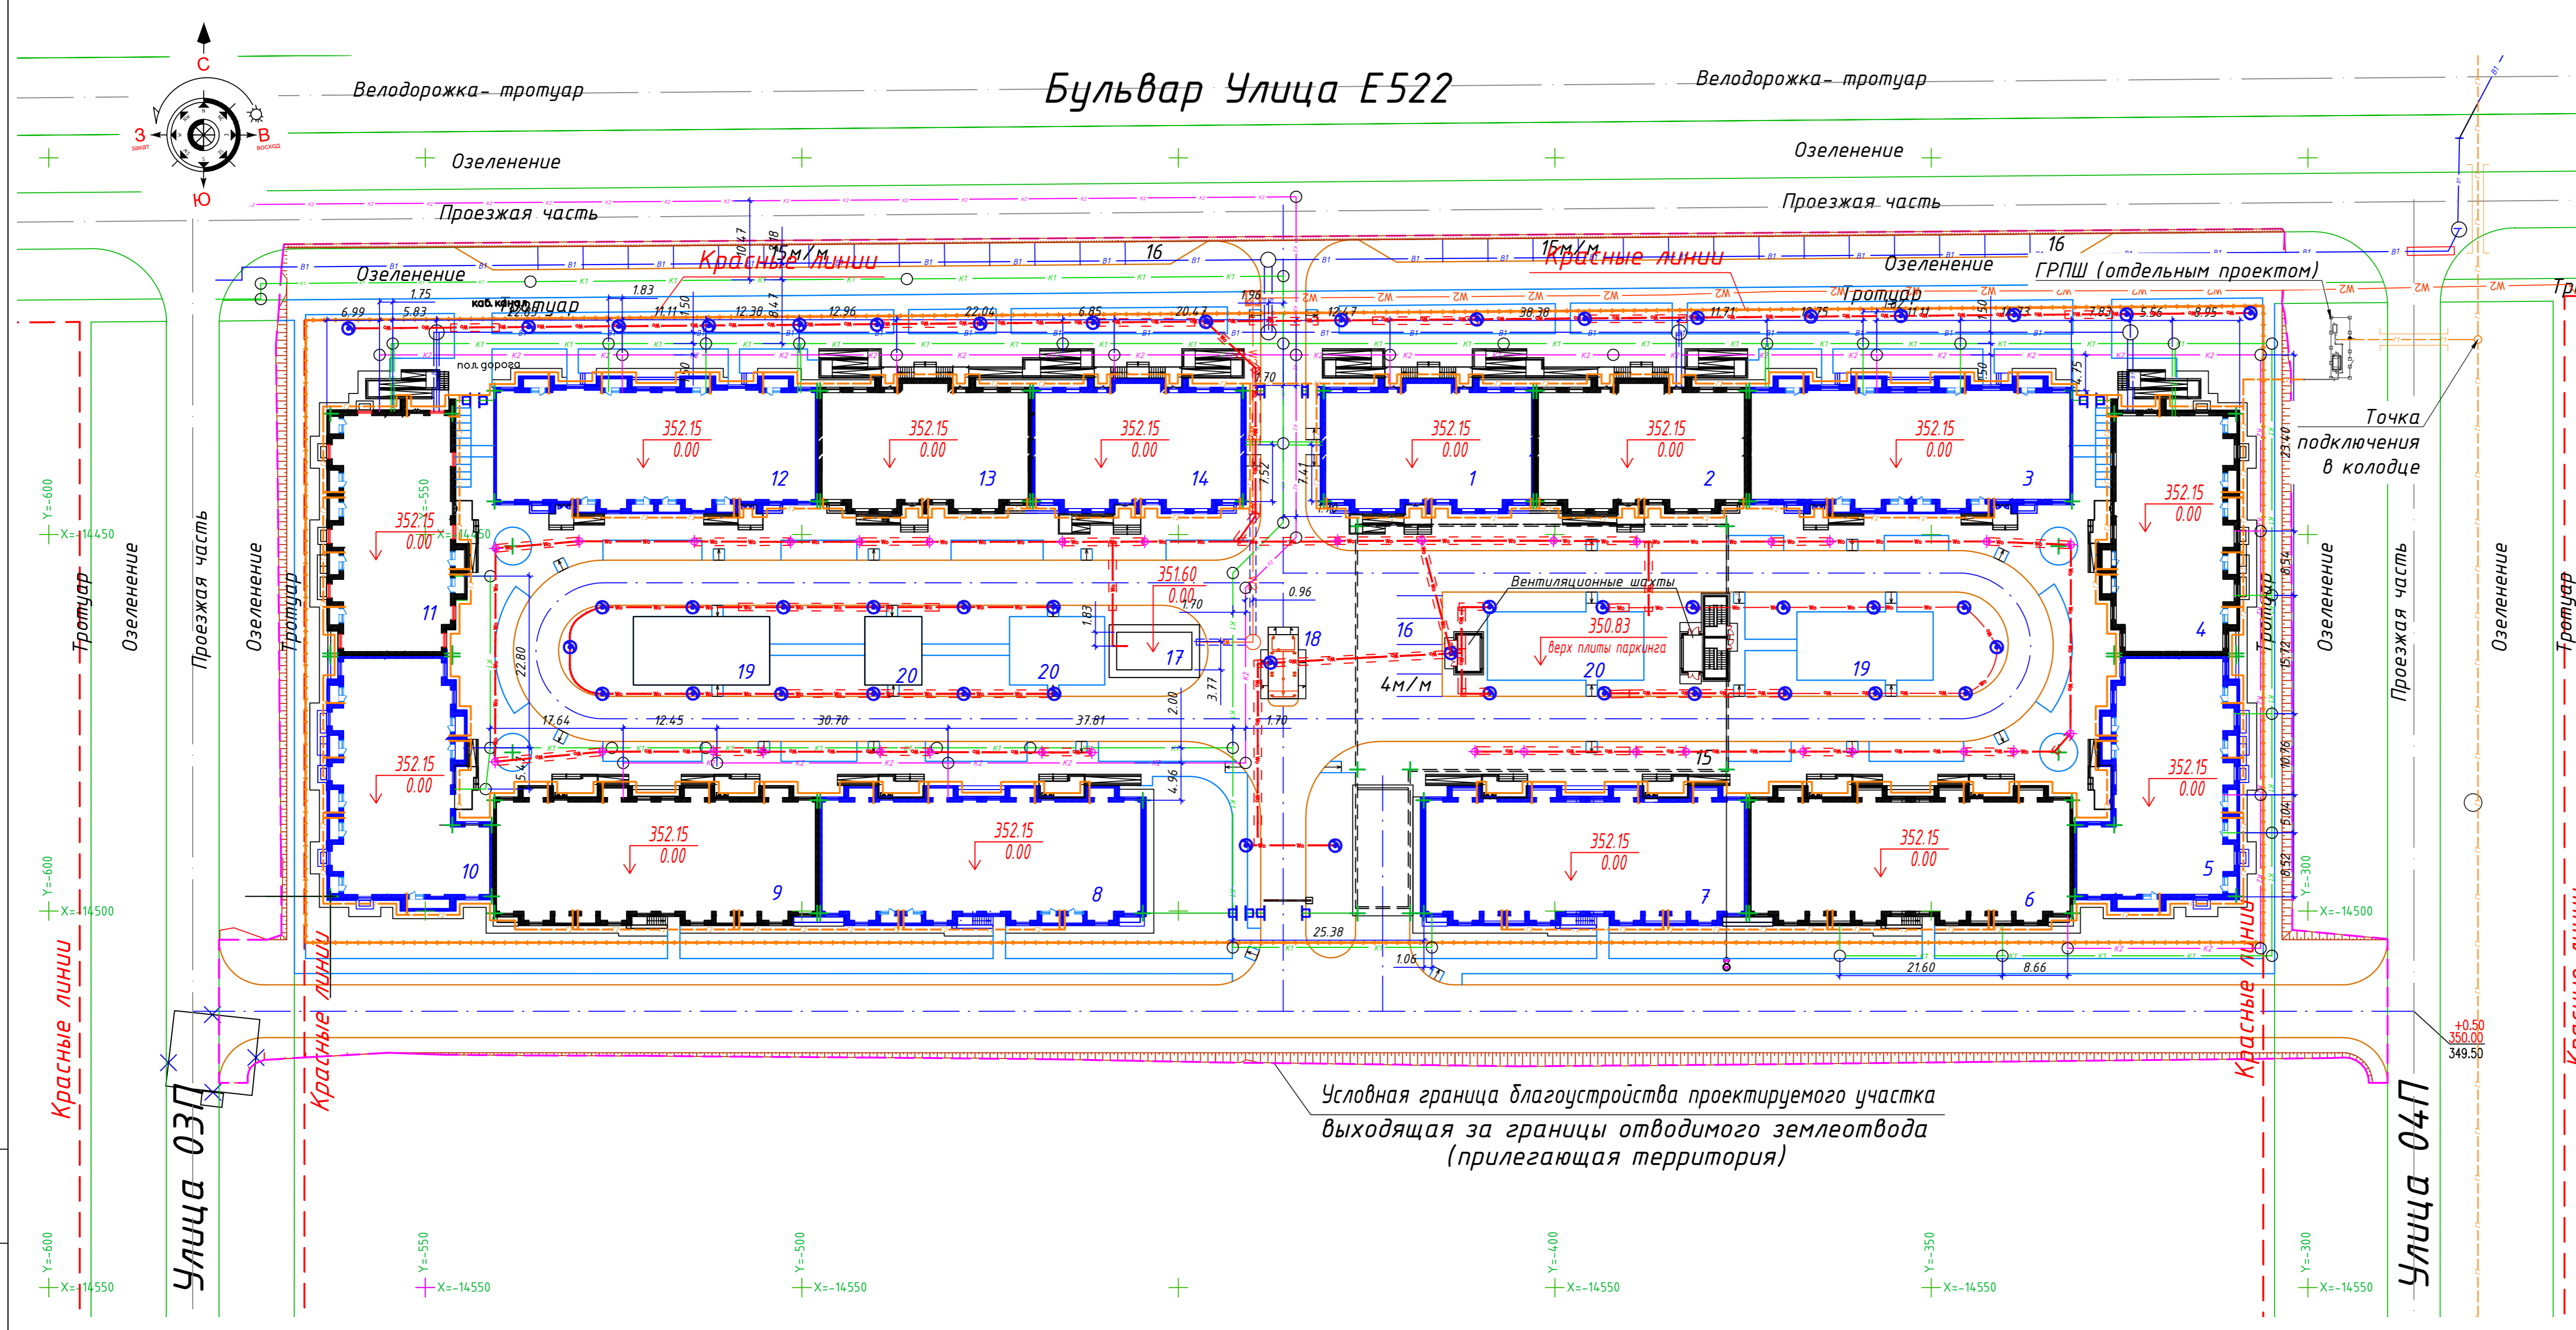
Бульвар Улица Е522

Велодорожка- тротуар

Велодорожка- тротуар

С
З
закат
В
восход
Ю

Озеленение

Озеленение

Проезжая часть

Проезжая часть

Озеленение

Красные линии

Красные линии

16

16

Озеленение

ГРПШ (отдельным проектом)

Тротуар

Тротуар

каб.канал

пол.дорога

Точка подключения в колодце

352.15
0.00

12

13

14

1

2

3

11

4

10

9

8

7

6

5

19

20

20

17

18

16

19

20

351.60
0.00

350.83
Верх плиты паркинга

Вентиляционные шахты

4м/м

15

25.38

21.60

8.66

Тротуар

Озеленение

Проезжая часть

Озеленение

Тротуар

Тротуар

Озеленение

Проезжая часть

Озеленение

Тротуар

Красные линии

Красные линии

Красные линии

Улица 03П

Улица 04П

Условная граница благоустройства проектируемого участка выходящая за границы отводимого землеотвода (прилегающая территория)

+0.50
350.00
349.50

X=-14450
Y=-600
X=-14500
Y=-600
X=-14550
Y=-600
Y=-550
X=-14550
Y=-500
X=-14550
Y=-400
X=-14550
Y=-350
X=-14550
Y=-300
X=-14550
Y=-300
X=-14500
Y=-550
X=-14550